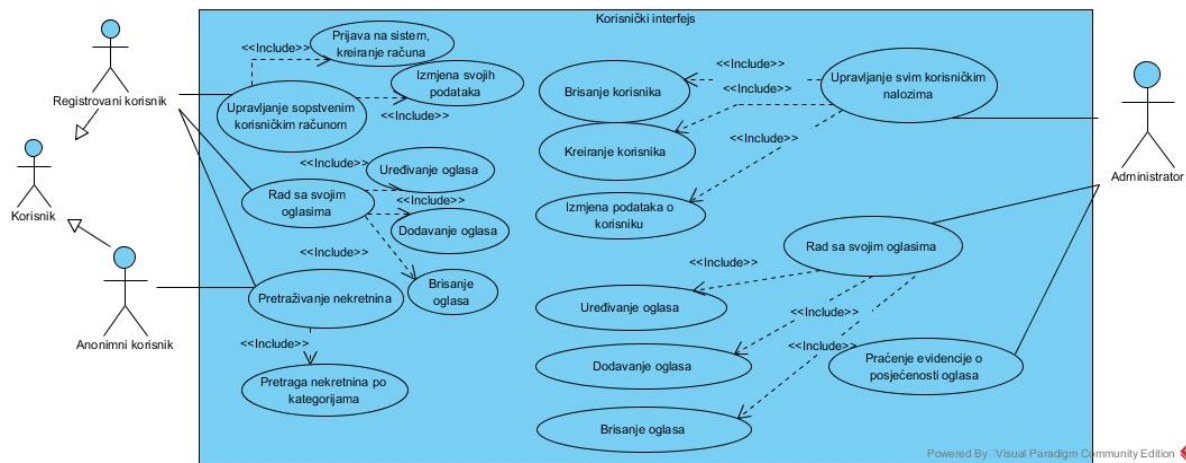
Korisnički interfejs

Registrovani korisnik

Korisnik

Anonimni korisnik

Administrator

Prijava na sistem, kreiranje računa

<<Include>>

Izmjena svojih podataka

Upravljanje sopstvenim korisničkim računom

<<Include>>

<<Include>>

Uređivanje oglasa

Rad sa svojim oglasima

<<Include>>

Dodavanje oglasa

<<Include>>

Brisanje oglasa

Pretraživanje nekretnina

<<Include>>

Pretraga nekretnina po kategorijama

<<Include>>

Brisanje korisnika

<<Include>>

Upravljanje svim korisničkim nalozima

Kreiranje korisnika

<<Include>>

Izmjena podataka o korisniku

Rad sa svojim oglasima

<<Include>>

Uređivanje oglasa

<<Include>>

Dodavanje oglasa

<<Include>>

Praćenje evidencije o posjećenosti oglasa

Brisanje oglasa

Powered By : Visual Paradigm Community Edition